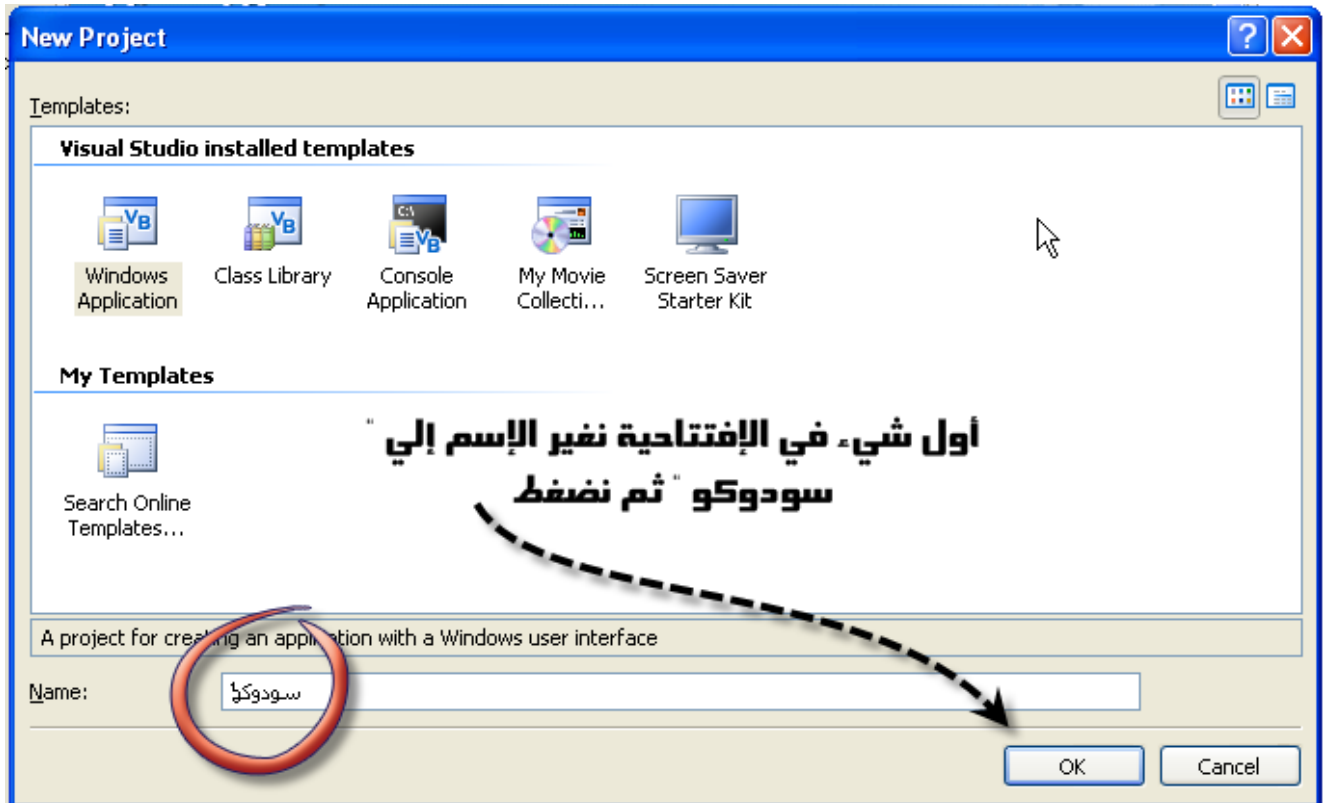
New Project

Templates:

Visual Studio installed templates

Windows Application
Class Library
Console Application
My Movie Collecti...
Screen Saver Starter Kit

My Templates

Search Online Templates...

أول شيء في الإفتتاحية نغير الإسم إلي " سودوكو " ثم نضغط

A project for creating an application with a Windows user interface

Name: سودوكو

OK
Cancel